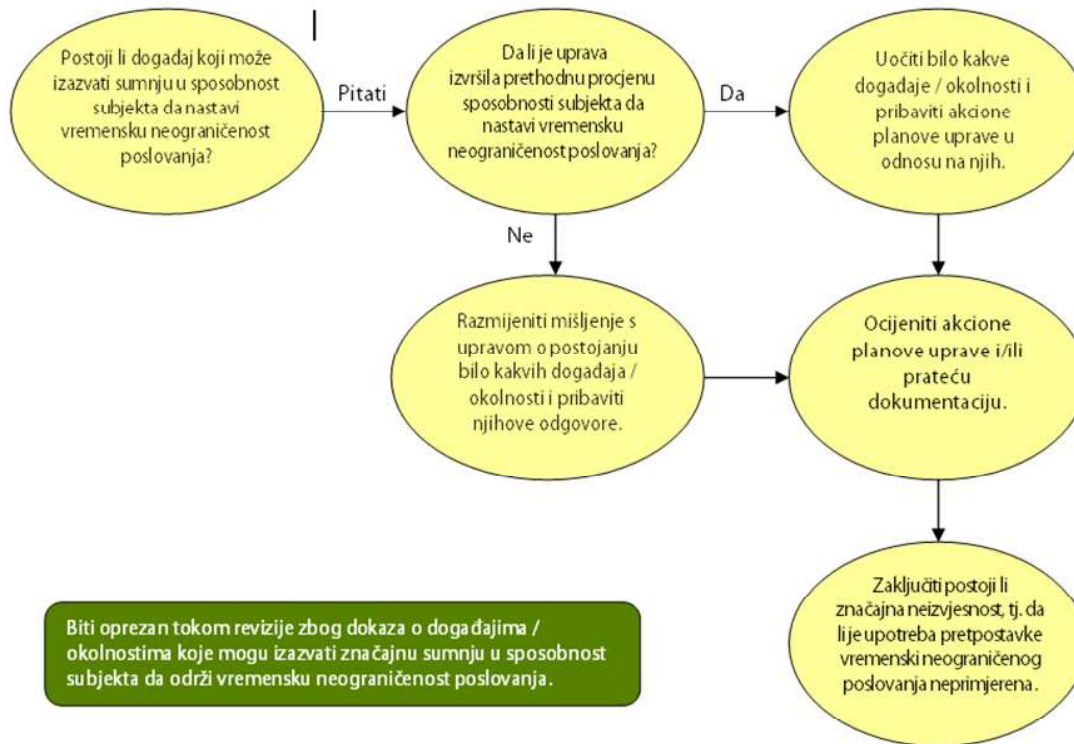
Postoji li dogadaj koji može izazvati sumnju u sposobnost subjekta da nastavi vremensku neograničenost poslovanja?

Pitati

Da li je uprava izvršila prethodnu procjenu sposobnosti subjekta da nastavi vremensku neograničenost poslovanja?

Da

Uočiti bilo kakve dogadaje / okolnosti i pribaviti akcione planove uprave u odnosu na njih.

Ne

Razmijeniti mišljenje s upravom o postojanju bilo kakvih dogadaja / okolnosti i pribaviti njihove odgovore.

Ocijeniti akcione planove uprave i/ili prateću dokumentaciju.

Zaključiti postoji li značajna neizvjesnost, tj. da li je upotreba pretpostavke vremenski neograničenog poslovanja neprimjerena.

Biti oprezan tokom revizije zbog dokaza o događajima / okolnostima koje mogu izazvati značajnu sumnju u sposobnost subjekta da održi vremensku neograničenost poslovanja.